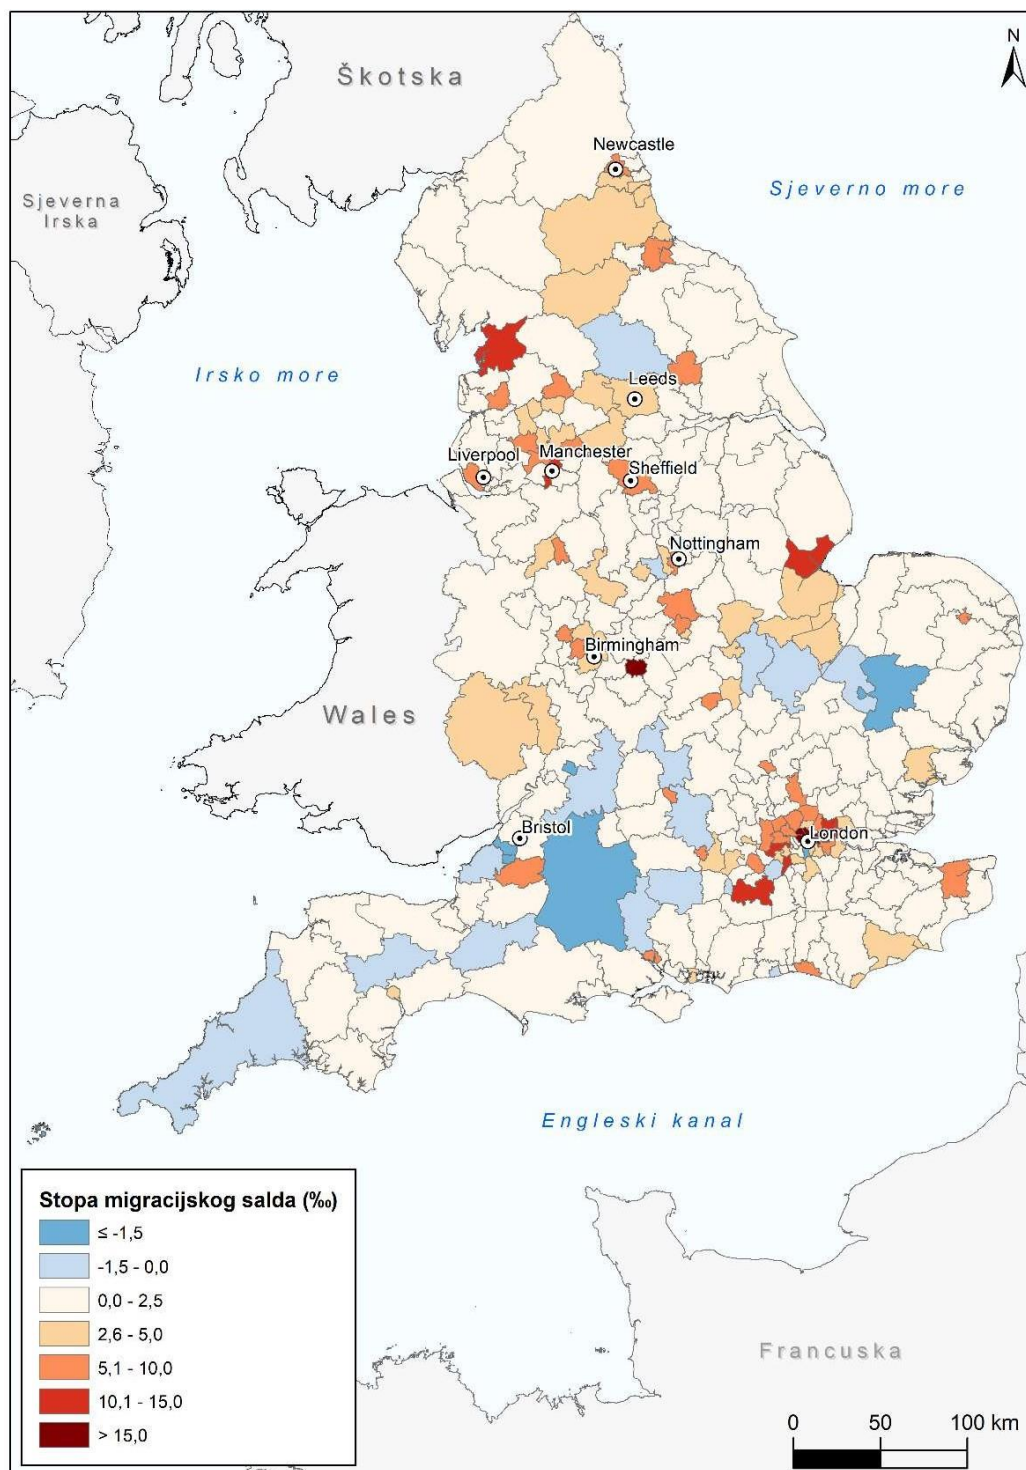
N

Škotska

Newcastle

Sjeverno more

Sjeverna Irska

Irsko more

Leeds

Liverpool

Manchester

Sheffield

Nottingham

Birmingham

Wales

Bristol

London

Engleski kanal

Stopa migracijskog salda (‰)

≤ -1,5

-1,5 - 0,0

0,0 - 2,5

2,6 - 5,0

5,1 - 10,0

10,1 - 15,0

> 15,0

Francuska

0 50 100 km